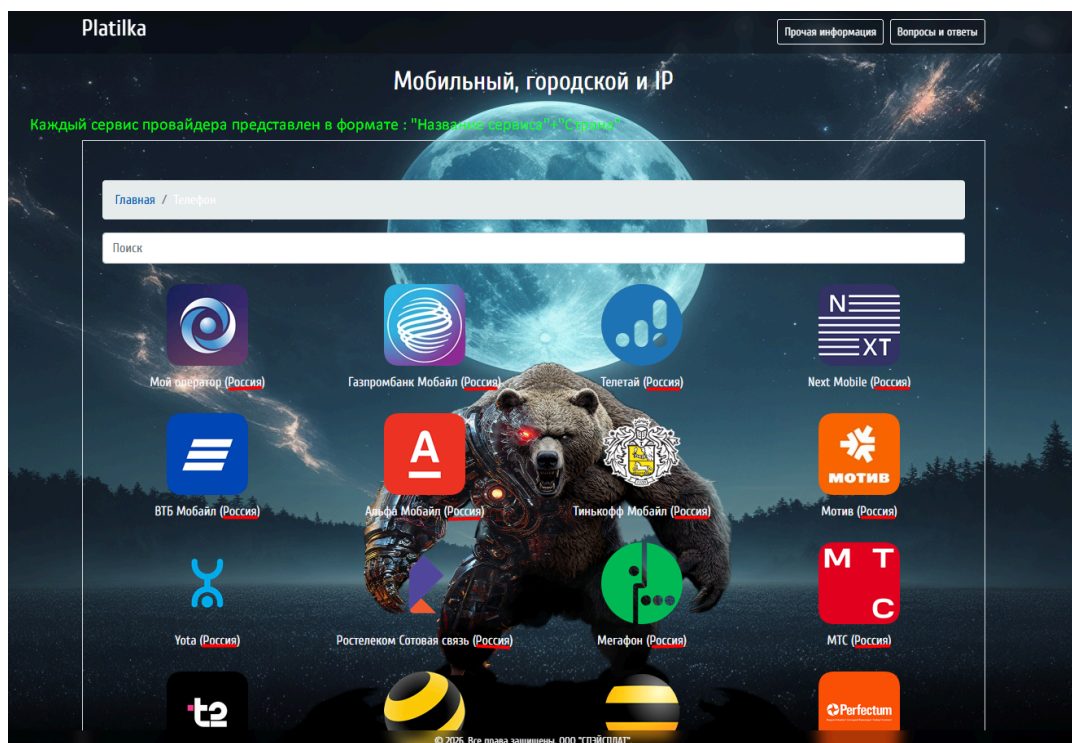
Platilka

Прочая информация

Вопросы и ответы

Мобильный, городской и IP

Каждый сервис провайдера представлен в формате : "Название сервиса"+"Страна"

Главная / Телефон

Поиск

Мой оператор (Россия)

Газпромбанк Мобайл (Россия)

Телетай (Россия)

NXT

Next Mobile (Россия)

ВТБ Мобайл (Россия)

А

Альфа Мобайл (Россия)

Тинькофф Мобайл (Россия)

мотив

Мотив (Россия)

Yota (Россия)

Ростелеком Сотовая связь (Россия)

Мегафон (Россия)

МТС

МТС (Россия)

t2

Perfectum

© 2026. Все права защищены. ООО "СПЭЙСПЛАТ"